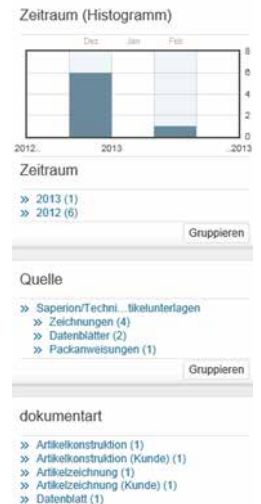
Zeitraum (Histogramm)

Dez Jan Feb

8
6
4
2
0

2012 2013 2013

Zeitraum

» 2013 (1)
» 2012 (6)

Gruppieren

Quelle

» Saperion/Techni...tikelunterlagen
» Zeichnungen (4)
» Datenblätter (2)
» Packanweisungen (1)

Gruppieren

dokumentart

» Artikelkonstruktion (1)
» Artikelkonstruktion (Kunde) (1)
» Artikelzeichnung (1)
» Artikelzeichnung (Kunde) (1)
» Datenblatt (1)